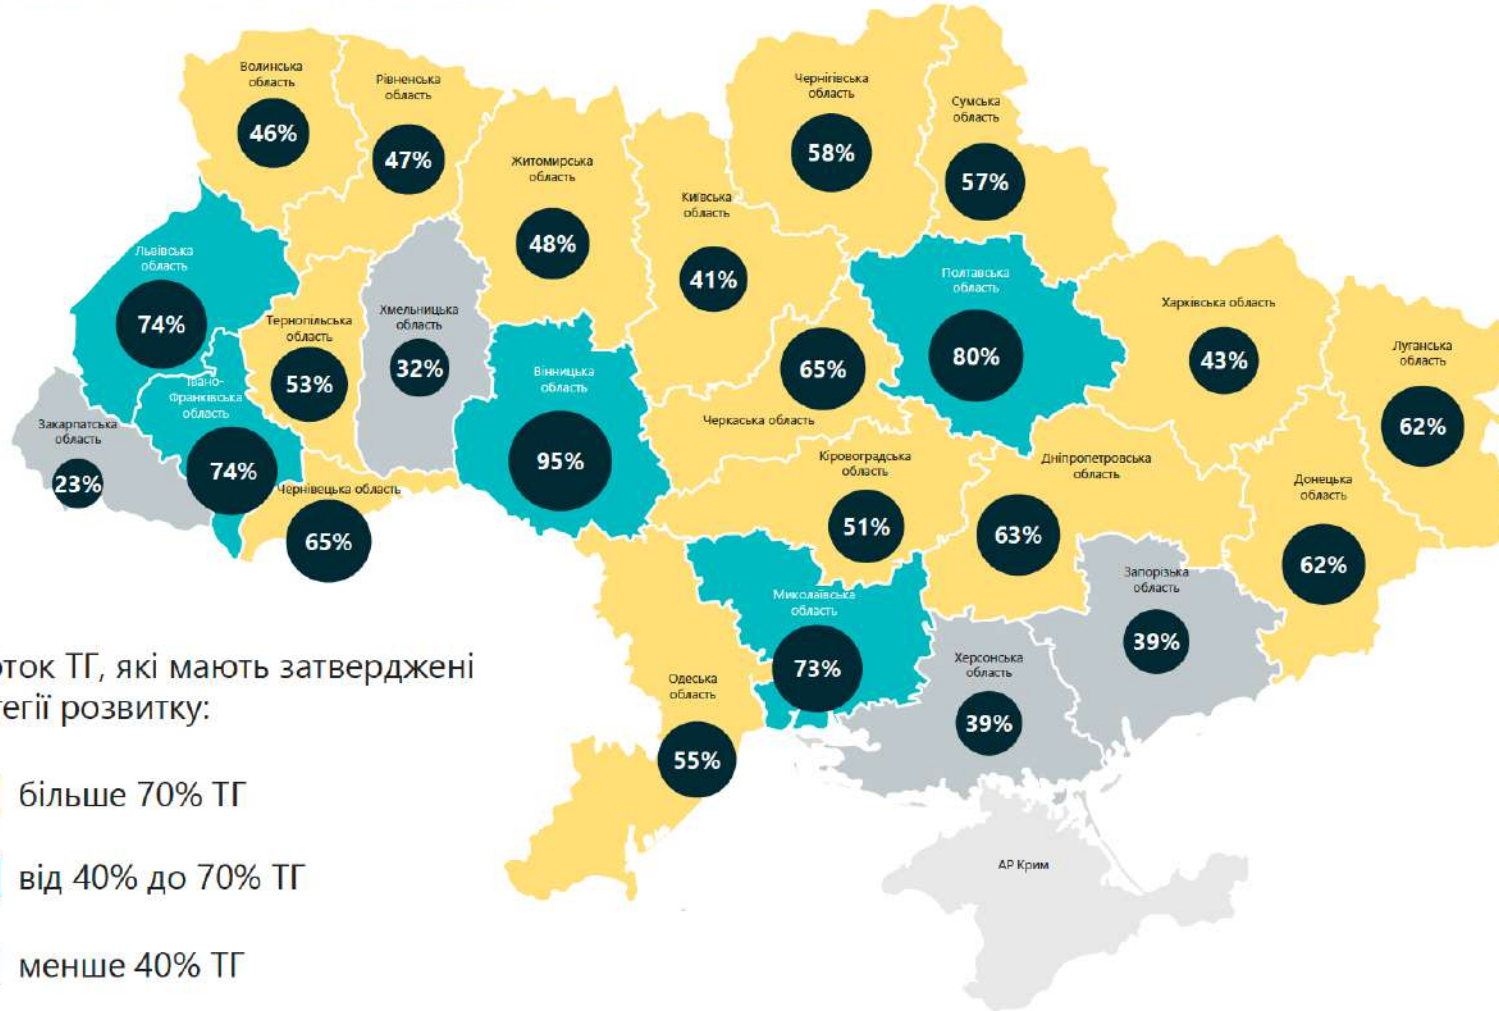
Волинська область
46%

Рівненська область
47%

Житомирська область
48%

Київська область
41%

Чернігівська область
58%

Сумська область
57%

Львівська область
74%

Тернопільська область
53%

Хмельницька область
32%

Вінницька область
95%

65%

Черкаська область

Полтавська область
80%

Харківська область
43%

Луганська область
62%

Закарпатська область
23%

Івано-Франківська область
74%

Чернівецька область
65%

Кіровоградська область
51%

Дніпропетровська область
63%

Донецька область
62%

Запорізька область
39%

Миколаївська область
73%

Херсонська область
39%

Одеська область
55%

АР Крим

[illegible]оток ТГ, які мають затверджені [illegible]тегії розвитку:

більше 70% ТГ

від 40% до 70% ТГ

менше 40% ТГ